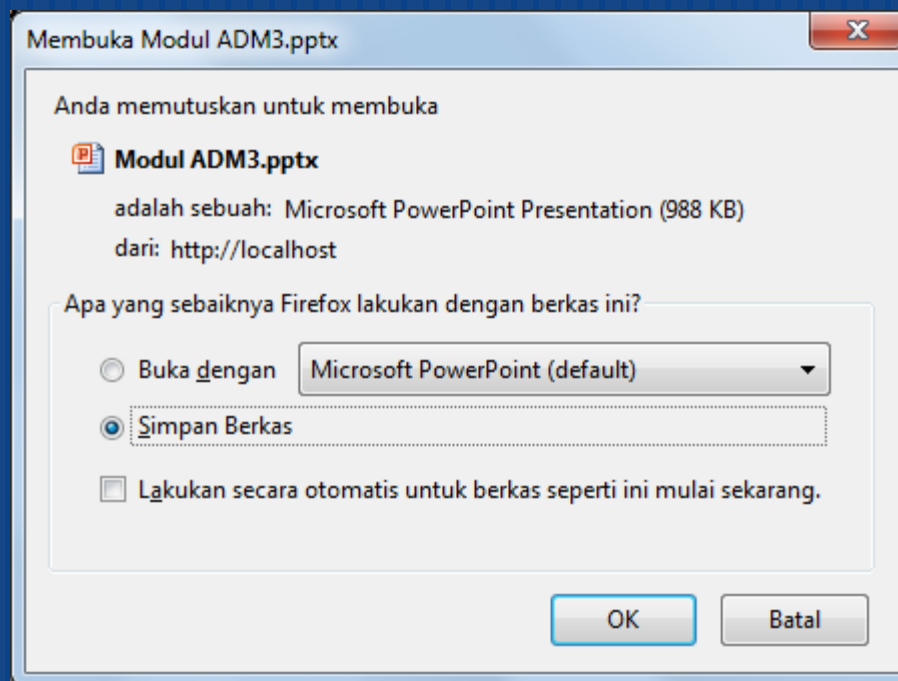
Membuka Modul ADM3.pptx

Anda memutuskan untuk membuka

Modul ADM3.pptx

adalah sebuah: Microsoft PowerPoint Presentation (988 KB)

dari: http://localhost

Apa yang sebaiknya Firefox lakukan dengan berkas ini?

Buka dengan

Microsoft PowerPoint (default)

Simpan Berkas

Lakukan secara otomatis untuk berkas seperti ini mulai sekarang.

OK

Batal